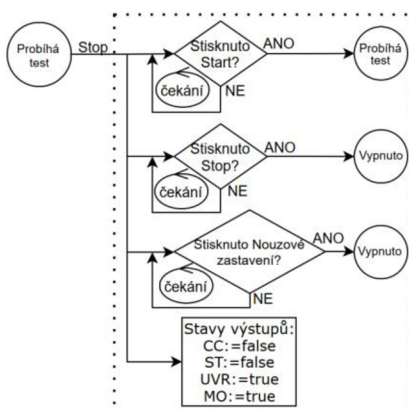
Probíhá test

Stop

Stisknuto Start?

ANO

Probíhá test

čekání

NE

Stisknuto Stop?

ANO

Vypnuto

čekání

NE

Stisknuto Nouzové zastavení?

ANO

Vypnuto

čekání

NE

Stavy výstupů:
CC:=false
ST:=false
UVR:=true
MO:=true